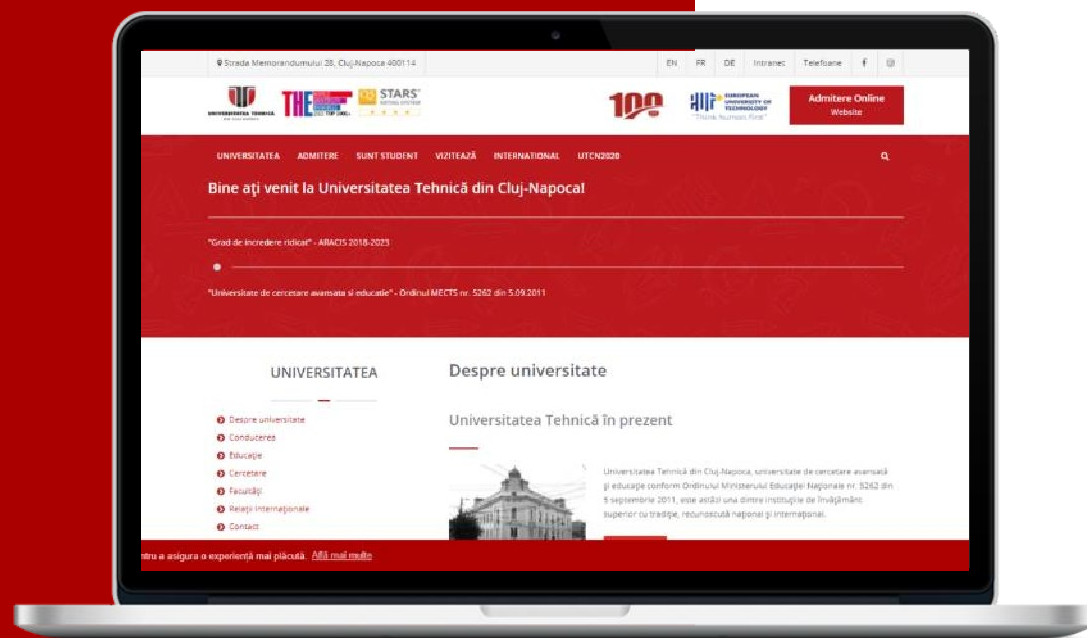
Strada Memorandumului 28, Cluj-Napoca 400114

EN FR DE Intranet Telefoane

UNIVERSITATEA TEHNICĂ

THE

STARS

100

EUROPEAN UNIVERSITY OF TECHNOLOGY
"Think Human First"

Admitere Online
Website

UNIVERSITATEA ADMITERE SUNT STUDENT VIZITEAZĂ INTERNATIONAL UTCN2020

Bine aţi venit la Universitatea Tehnică din Cluj-Napoca!

"Grad de încredere ridicat" - ARACIS 2018-2023

"Universitate de cercetare avansată și educație" - Ordinul MECTS nr. 5262 din 5.09.2011

UNIVERSITATEA

Despre universitate
Conducerea
Educație
Cercetare
Facultăți
Relații Internaționale
Contact

Despre universitate

Universitatea Tehnică în prezent

Universitatea Tehnică din Cluj-Napoca, universitate de cercetare avansată și educație conform Ordinului Ministerului Educației Naționale nr. 5262 din 5 septembrie 2011, este astăzi una dintre instituțiile de învățământ superior cu tradiție, recunoscută național și internațional.

ntru a asigura o experiență mai plăcută. Află mai multe